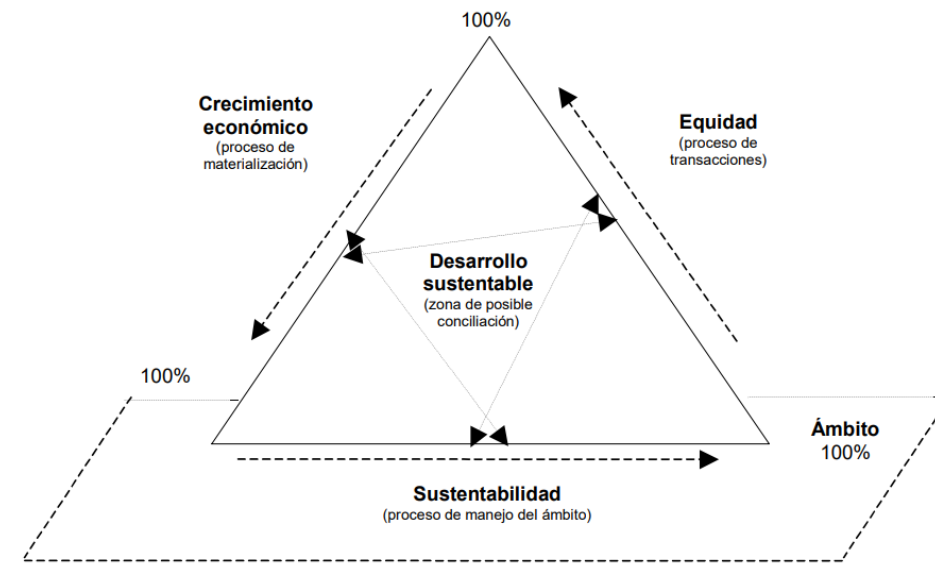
100%

Crecimiento económico
(proceso de materialización)

Equidad
(proceso de transacciones)

Desarrollo sustentable
(zona de posible conciliación)

100%

Ámbito
100%

Sustentabilidad
(proceso de manejo del ámbito)